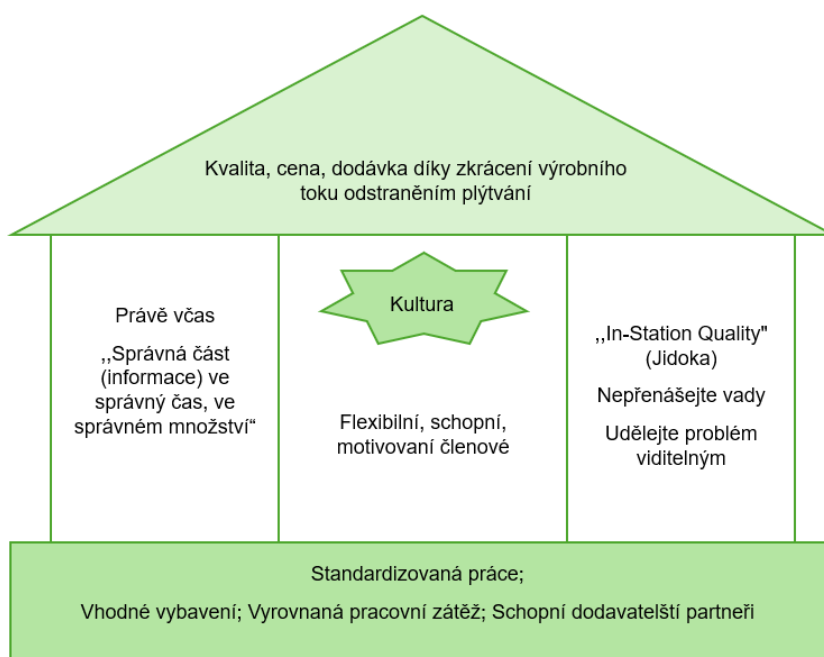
Kvalita, cena, dodávka díky zkrácení výrobního toku odstraněním plýtvání

Právě včas

,,Správná část (informace) ve správný čas, ve správném množství“

Kultura

Flexibilní, schopní, motivovaní členové

,,In-Station Quality" (Jidoka)

Nepřenášejte vady

Udělejte problém viditelným

Standardizovaná práce;

Vhodné vybavení; Vyrovnaná pracovní zátěž; Schopní dodavatelští partneři